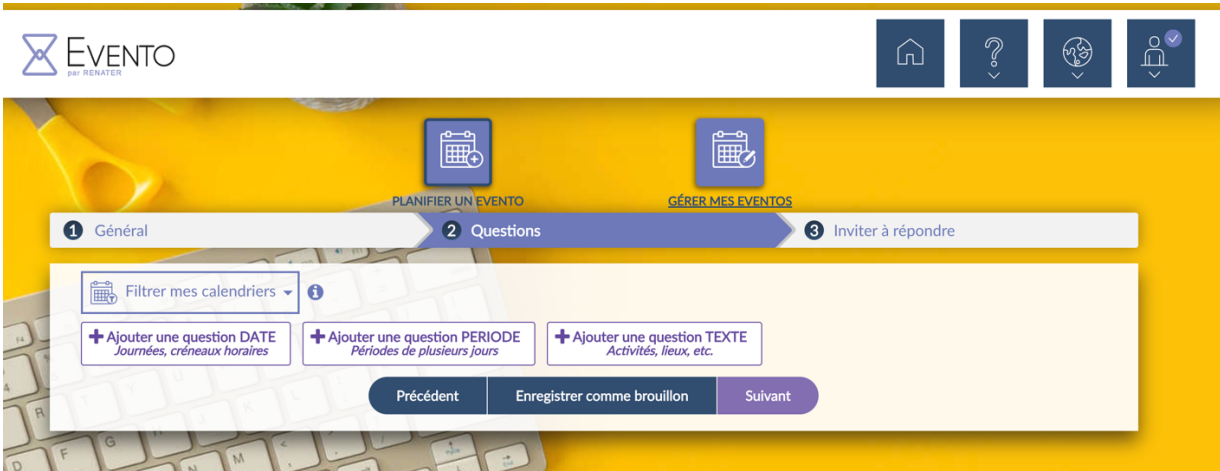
EVENTO
par RENATER

PLANIFIER UN EVENTO

GÉRER MES EVENTOS

1 Général
2 Questions
3 Inviter à répondre

Filtrer mes calendriers

Ajouter une question DATE
Journées, créneaux horaires

Ajouter une question PERIODE
Périodes de plusieurs jours

Ajouter une question TEXTE
Activités, lieux, etc.

Précédent
Enregistrer comme brouillon
Suivant